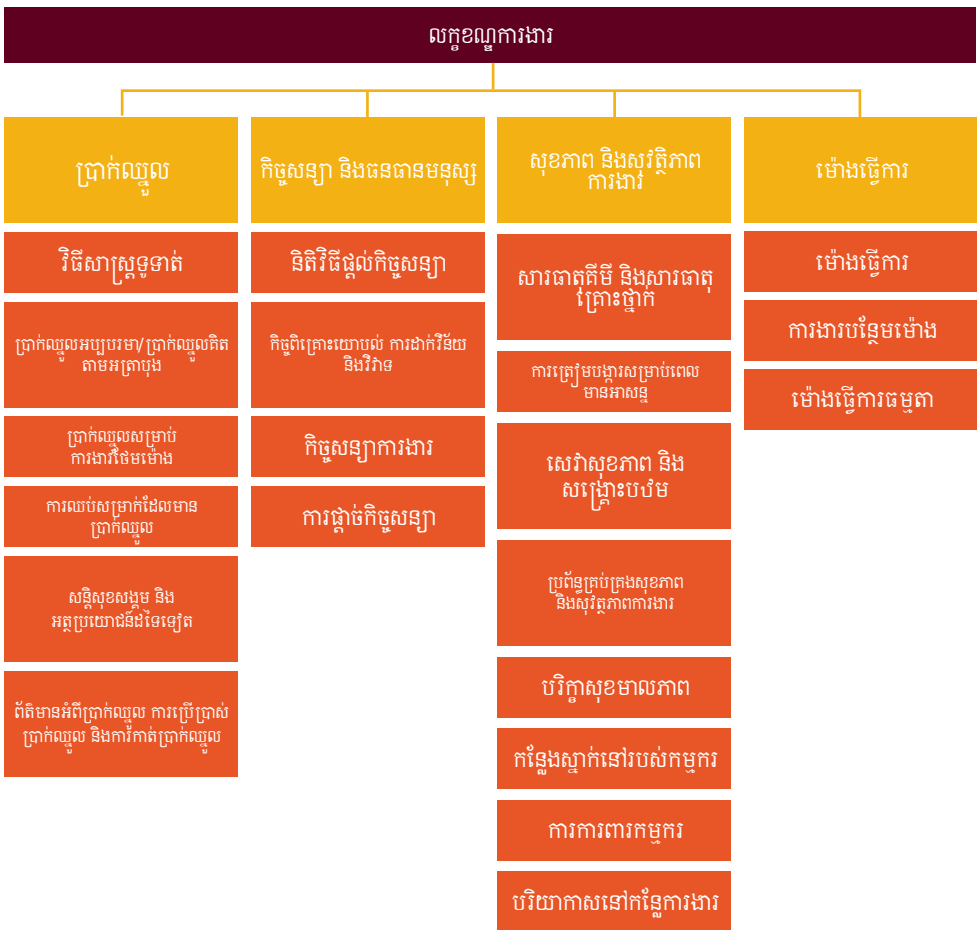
លក្ខខណ្ឌការងារ

ប្រាក់ឈ្នួល

វិធីសាស្ត្រទូទាត់

ប្រាក់ឈ្នួលអប្បបរមា/ប្រាក់ឈ្នួលគិតតាមអត្រាប៉ុង

ប្រាក់ឈ្នួលសម្រាប់ការងារបន្ថែមម៉ោង

ការឈប់សម្រាក់ដែលមានប្រាក់ឈ្នួល

សន្តិសុខសង្គម និងអត្ថប្រយោជន៍ដទៃទៀត

ព័ត៌មានអំពីប្រាក់ឈ្នួល ការប្រើប្រាស់ប្រាក់ឈ្នួល និងការកាត់ប្រាក់ឈ្នួល

កិច្ចសន្យា និងធនធានមនុស្ស

និតិវិធីផ្តល់កិច្ចសន្យា

កិច្ចពិគ្រោះយោបល់ ការដាក់វិន័យ និងវិវាទ

កិច្ចសន្យាការងារ

ការផ្តាច់កិច្ចសន្យា

សុខភាព និងសុវត្ថិភាពការងារ

សារធាតុគីមី និងសារធាតុគ្រោះថ្នាក់

ការត្រៀមបង្ការសម្រាប់ពេលមានអាសន្ន

សេវាសុខភាព និងសង្គ្រោះបឋម

ប្រព័ន្ធគ្រប់គ្រងសុខភាព និងសុវត្ថិភាពការងារ

បរិក្ខសុខមាលភាព

កន្លែងស្នាក់នៅរបស់កម្មករ

ការការពារកម្មករ

បរិយាកាសនៅកន្លែងការងារ

ម៉ោងធ្វើការ

ម៉ោងធ្វើការ

ការងារបន្ថែមម៉ោង

ម៉ោងធ្វើការធម្មតា